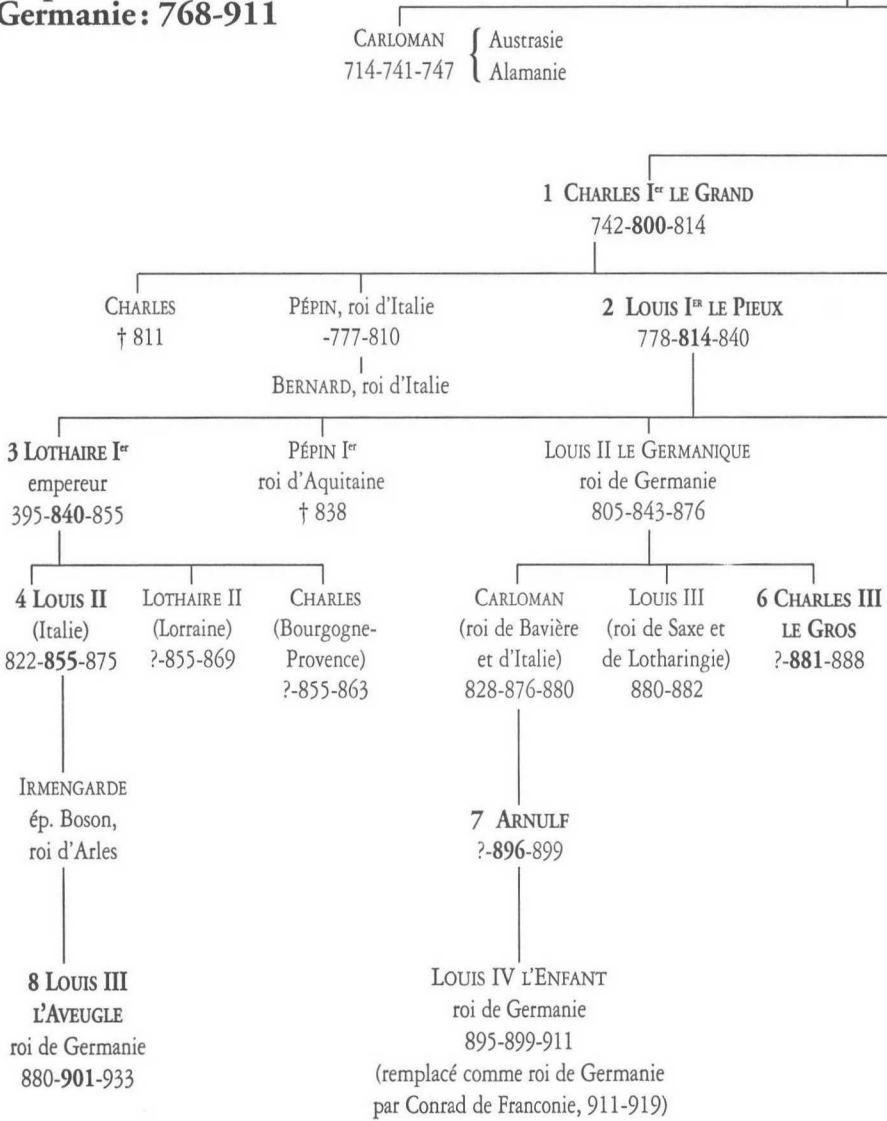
Germanie: 768-911

CARLOMAN 714-741-747 { Austrasie Alamanie

1 CHARLES Ier LE GRAND
742-**800**-814

CHARLES
† 811

PÉPIN, roi d'Italie
-777-810

BERNARD, roi d'Italie

2 LOUIS IER LE PIEUX
778-**814**-840

3 LOTHAIRE Ier
empereur
395-**840**-855

PÉPIN Ier
roi d'Aquitaine
† 838

LOUIS II LE GERMANIQUE
roi de Germanie
805-843-876

4 LOUIS II
(Italie)
822-**855**-875

LOTHAIRE II
(Lorraine)
?-855-869

CHARLES
(Bourgogne-Provence)
?-855-863

CARLOMAN
(roi de Bavière et d'Italie)
828-876-880

LOUIS III
(roi de Saxe et de Lotharingie)
880-882

6 CHARLES III
LE GROS
?-**881**-888

IRMENGARDE
ép. Boson,
roi d'Arles

7 ARNULF
?-**896**-899

8 LOUIS III
L'AVEUGLE
roi de Germanie
880-**901**-933

LOUIS IV L'ENFANT
roi de Germanie
895-899-911
(remplacé comme roi de Germanie par Conrad de Franconie, 911-919)